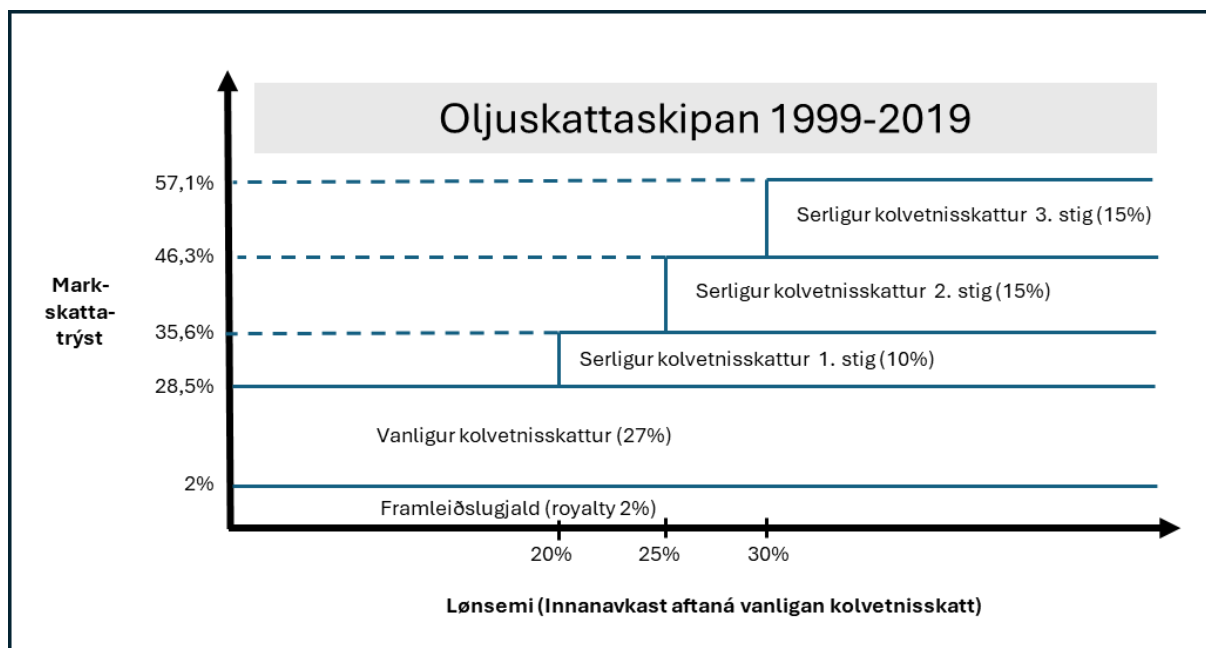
Oljuskattaskipan 1999-2019

57,1%

Serligur kolvetnisskattur 3. stig (15%)

46,3%

Serligur kolvetnisskattur 2. stig (15%)

Markskattatrýst

35,6%

Serligur kolvetnisskattur 1. stig (10%)

28,5%

Vanligur kolvetnisskattur (27%)

2%

Framleiðslugjald (royalty 2%)

20%

25%

30%

Lønsemi (Innanavkast aftaná vanligan kolvetnisskatt)